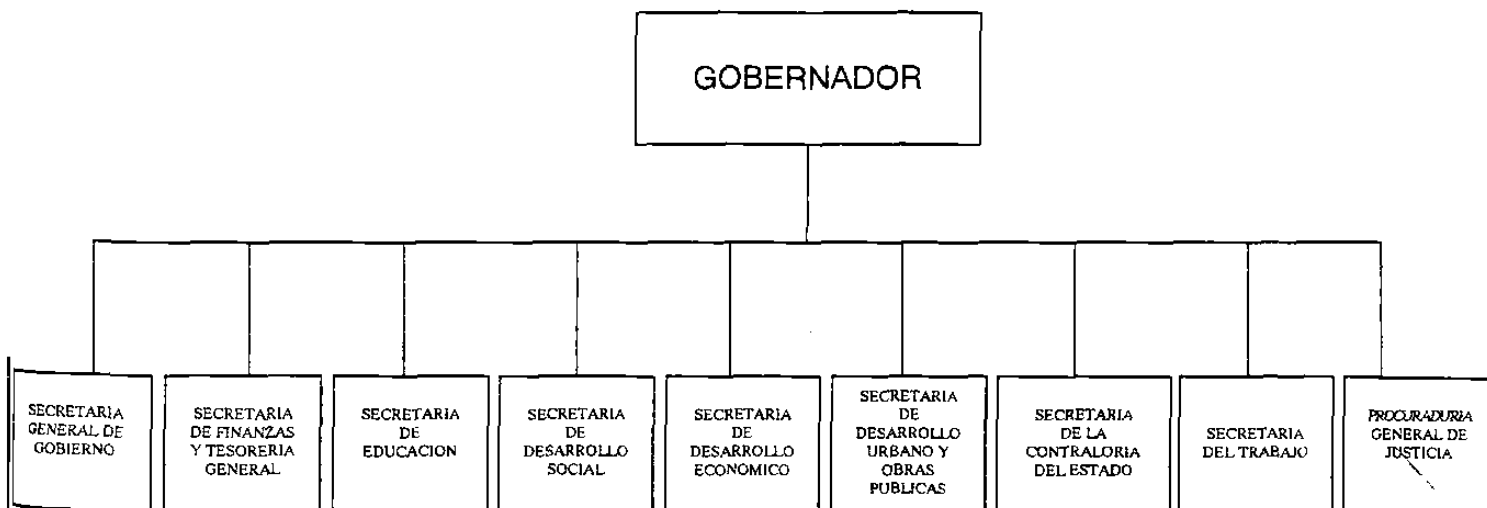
GOBERNADOR

SECRETARIA GENERAL DE GOBIERNO

SECRETARIA DE FINANZAS Y TESORERIA GENERAL

SECRETARIA DE EDUCACION

SECRETARIA DE DESARROLLO SOCIAL

SECRETARIA DE DESARROLLO ECONOMICO

SECRETARIA DE DESARROLLO URBANO Y OBRAS PUBLICAS

SECRETARIA DE LA CONTRALORIA DEL ESTADO

SECRETARIA DEL TRABAJO

PROCURADURIA GENERAL DE JUSTICIA